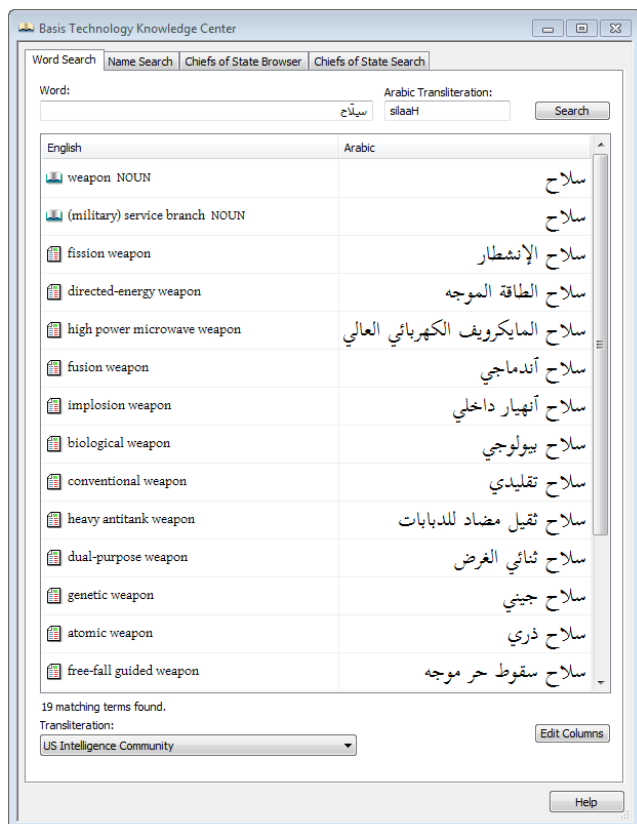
Basis Technology Knowledge Center

Word Search | Name Search | Chiefs of State Browser | Chiefs of State Search

Word:
سِلَاح

Arabic Transliteration:
silaaH

Search

| English | Arabic |
|---|---|
| weapon NOUN | سلاح |
| (military) service branch NOUN | سلاح |
| fission weapon | سلاح الإنشطار |
| directed-energy weapon | سلاح الطاقة الموجه |
| high power microwave weapon | سلاح المايكرويف الكهربائي العالي |
| fusion weapon | سلاح آندماجي |
| implosion weapon | سلاح آنهيار داخلي |
| biological weapon | سلاح بيولوجي |
| conventional weapon | سلاح تقليدي |
| heavy antitank weapon | سلاح ثقيل مضاد للدبابات |
| dual-purpose weapon | سلاح ثنائي الغرض |
| genetic weapon | سلاح جيني |
| atomic weapon | سلاح ذري |
| free-fall guided weapon | سلاح سقوط حر موجه |

19 matching terms found.

Transliteration:
US Intelligence Community

Edit Columns

Help